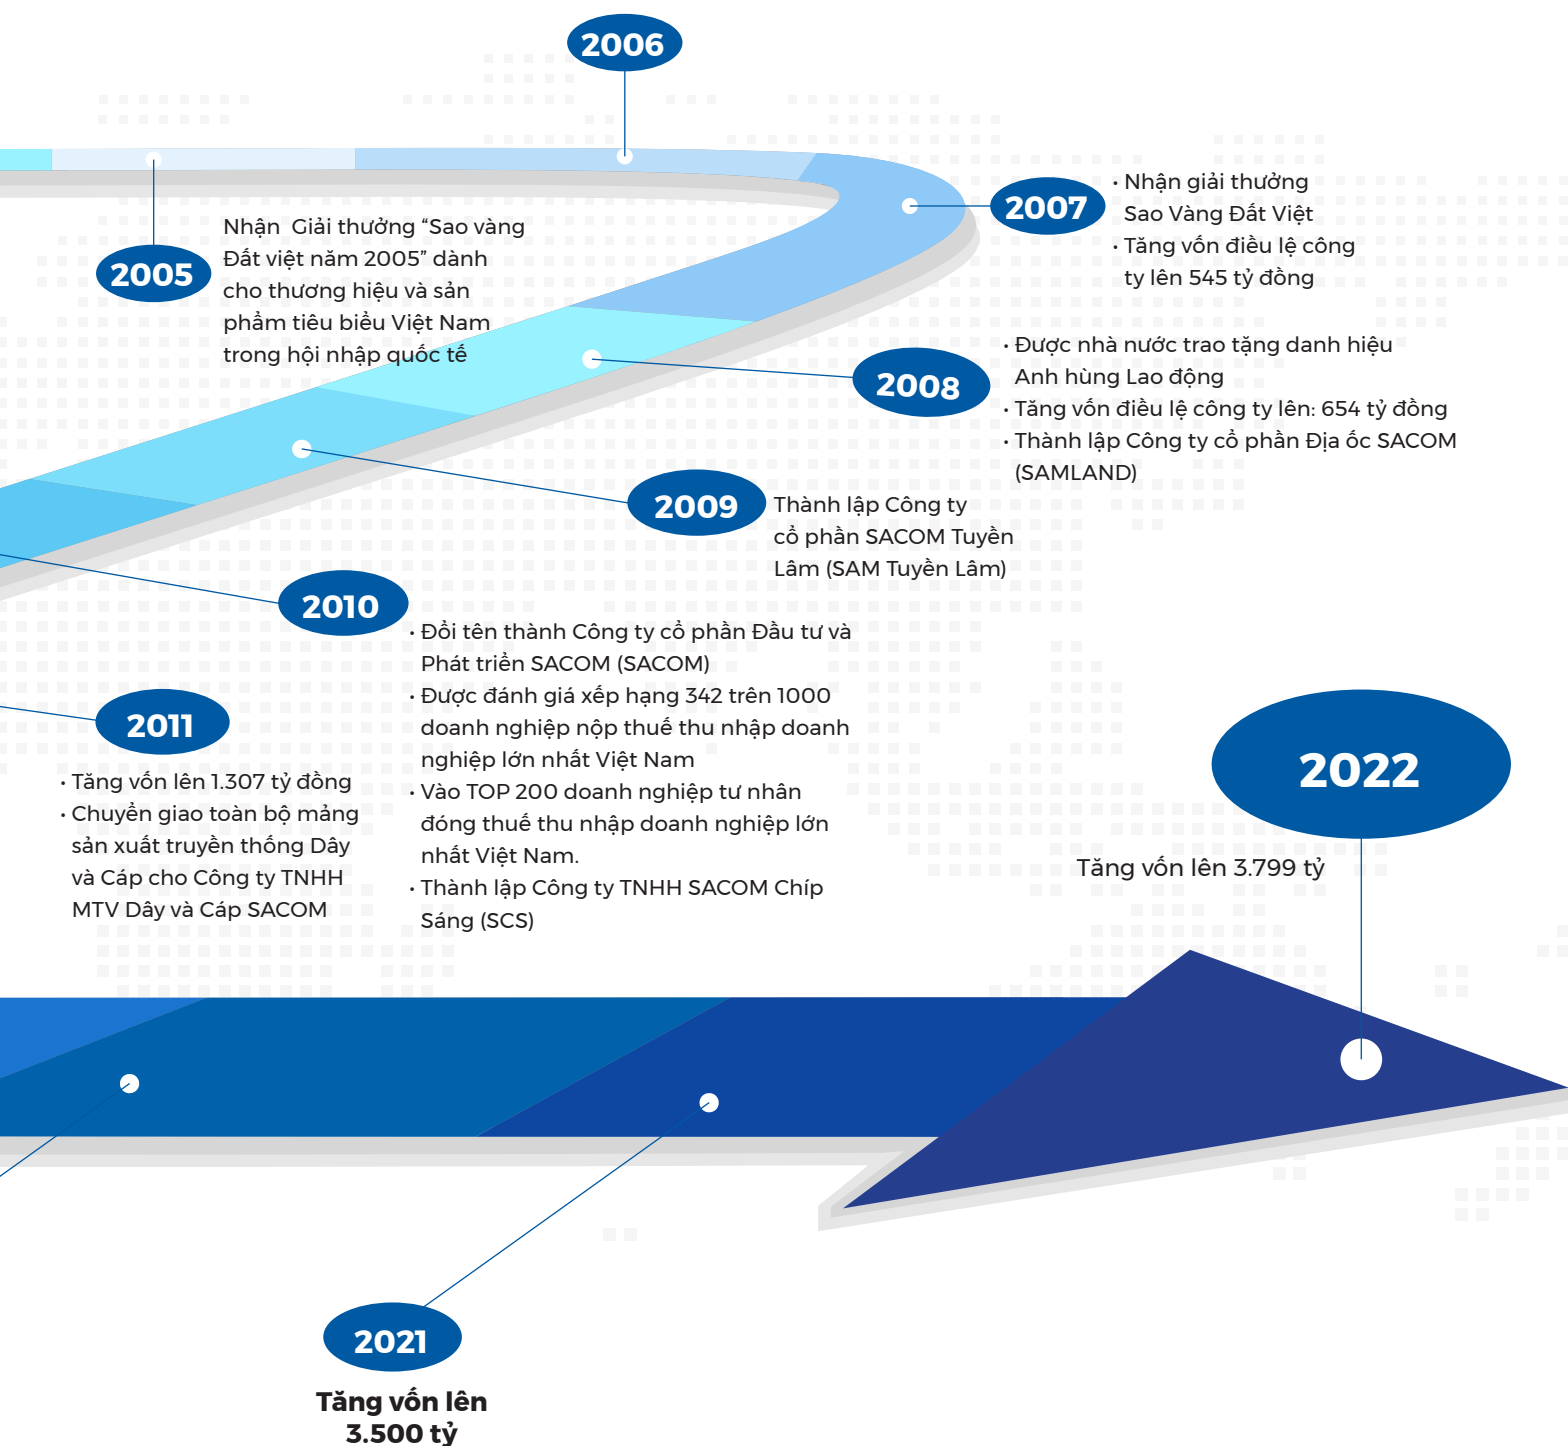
2006

2005

Nhận  Giải thưởng “Sao vàng Đất việt năm 2005” dành cho thương hiệu và sản phẩm tiêu biểu Việt Nam trong hội nhập quốc tế

2007

• Nhận giải thưởng Sao Vàng Đất Việt
• Tăng vốn điều lệ công ty lên 545 tỷ đồng

2008

• Được nhà nước trao tặng danh hiệu Anh hùng Lao động
• Tăng vốn điều lệ công ty lên: 654 tỷ đồng
• Thành lập Công ty cổ phần Địa ốc SACOM (SAMLAND)

2009

Thành lập Công ty cổ phần SACOM Tuyền Lâm (SAM Tuyền Lâm)

2010

• Đổi tên thành Công ty cổ phần Đầu tư và Phát triển SACOM (SACOM)
• Được đánh giá xếp hạng 342 trên 1000 doanh nghiệp nộp thuế thu nhập doanh nghiệp lớn nhất Việt Nam
• Vào TOP 200 doanh nghiệp tư nhân đóng thuế thu nhập doanh nghiệp lớn nhất Việt Nam.
• Thành lập Công ty TNHH SACOM Chíp Sáng (SCS)

2011

• Tăng vốn lên 1.307 tỷ đồng
• Chuyển giao toàn bộ mảng sản xuất truyền thống Dây và Cáp cho Công ty TNHH MTV Dây và Cáp SACOM

2022

Tăng vốn lên 3.799 tỷ

2021

Tăng vốn lên 3.500 tỷ